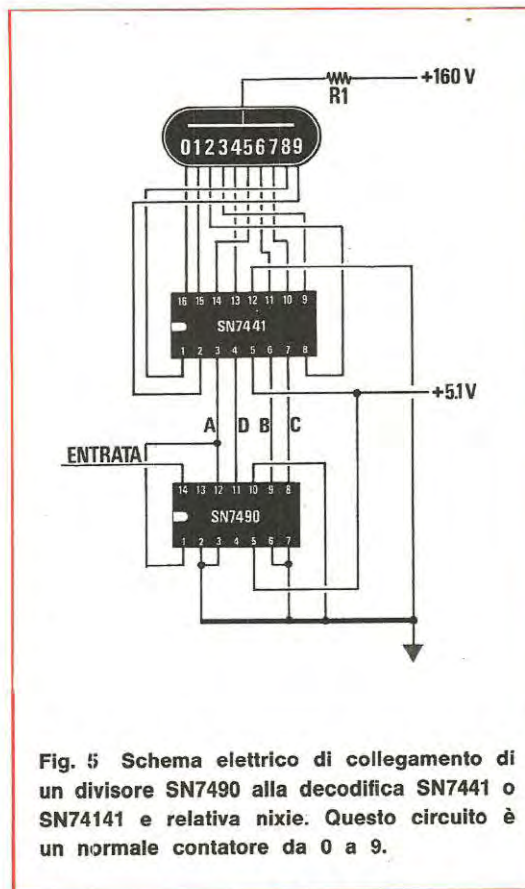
+160 V
R1
0123456789
16 15 14 13 12 11 10 9
SN7441
1 2 3 4 5 6 7 8
+5.1V
A D B C
ENTRATA
14 13 12 11 10 9 8
SN7490
1 2 3 4 5 6 7

Fig. 5 Schema elettrico di collegamento di un divisore SN7490 alla decodifica SN7441 o SN74141 e relativa nixie. Questo circuito è un normale contatore da 0 a 9.